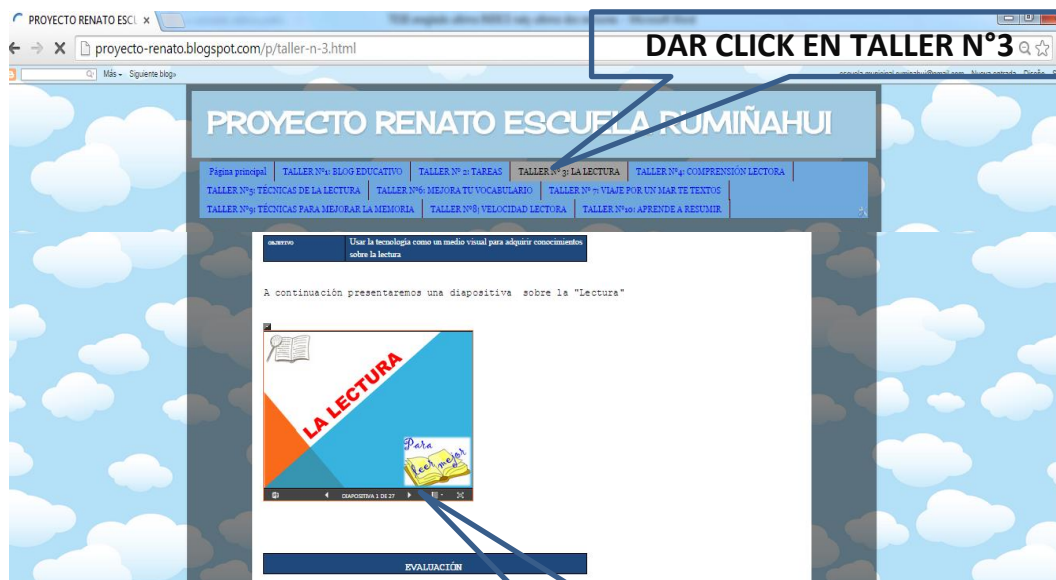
PROYECTO RENATO ESC ×

proyecto-renato.blogspot.com/p/taller-n-3.html

DAR CLICK EN TALLER N°3

Más ▾ Siguiente blog»

PROYECTO RENATO ESCUELA RUMIÑAHUI

Página principal | TALLER Nº1: BLOG EDUCATIVO | TALLER Nº 2: TAREAS | TALLER Nº 3: LA LECTURA | TALLER Nº4: COMPRENSIÓN LECTORA | TALLER Nº5: TÉCNICAS DE LA LECTURA | TALLER Nº6: MEJORA TU VOCABULARIO | TALLER Nº 7: VIAJE POR UN MAR TE TEXTOS | TALLER Nº9: TÉCNICAS PARA MEJORAR LA MEMORIA | TALLER Nº8: VELOCIDAD LECTORA | TALLER Nº10: APRENDE A RESUMIR

| OBJETIVO | Usar la tecnología como un medio visual para adquirir conocimientos sobre la lectura |
|---|---|

A continuación presentaremos una diapositiva sobre la "Lectura"

LA LECTURA

Para leer mejor

DIAPOSITIVA 1 DE 27

EVALUACIÓN